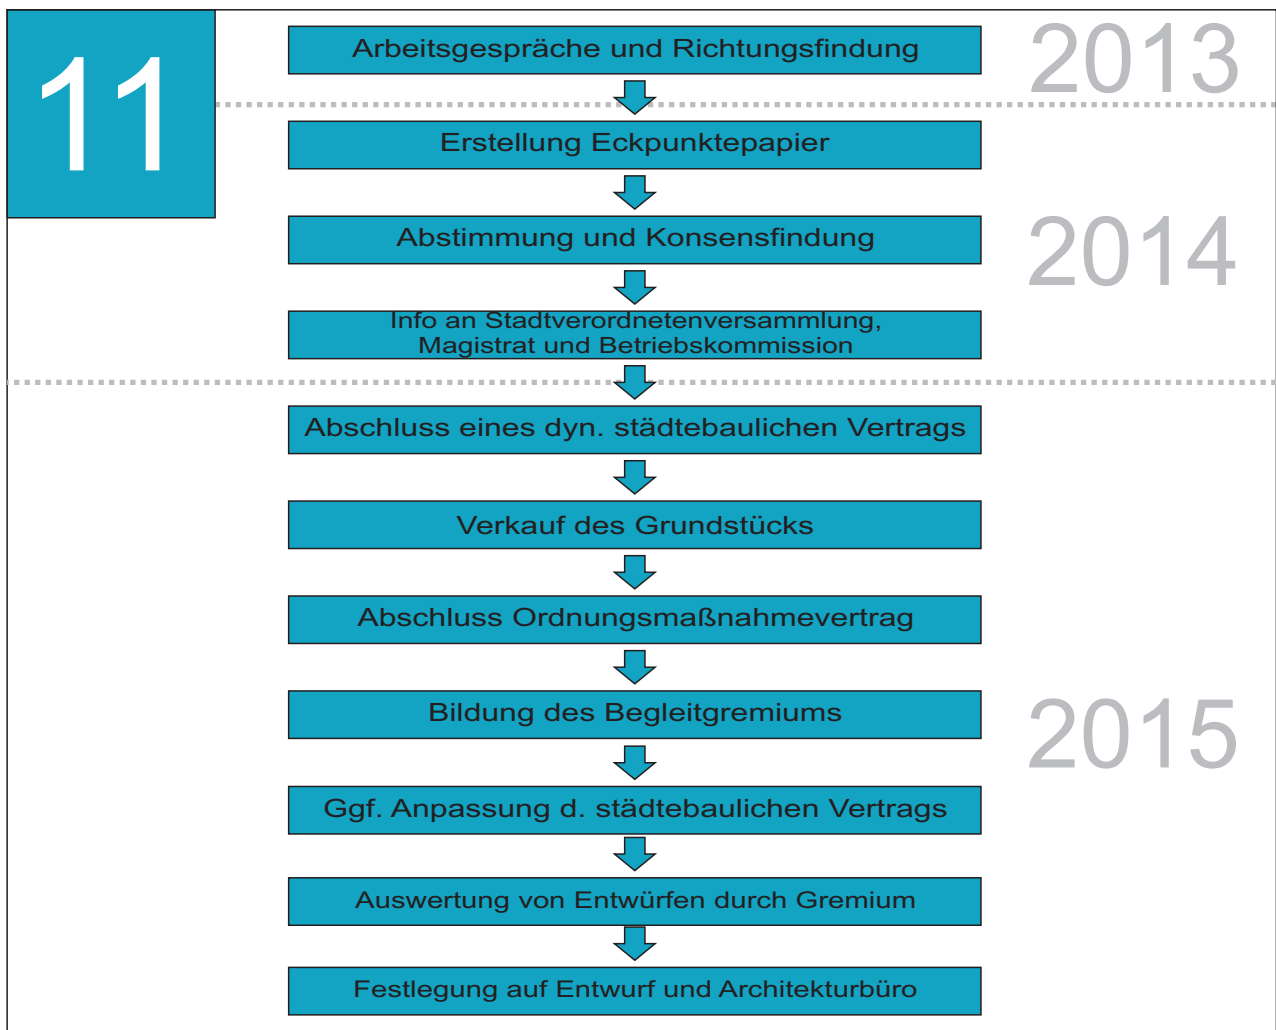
11

Arbeitsgespräche und Richtungsfindung

2013

Erstellung Eckpunktepapier

Abstimmung und Konsensfindung

2014

Info an Stadtverordnetenversammlung, Magistrat und Betriebskommission

Abschluss eines dyn. städtebaulichen Vertrags

Verkauf des Grundstücks

Abschluss Ordnungsmaßnahmevertrag

Bildung des Begleitgremiums

2015

Ggf. Anpassung d. städtebaulichen Vertrags

Auswertung von Entwürfen durch Gremium

Festlegung auf Entwurf und Architekturbüro